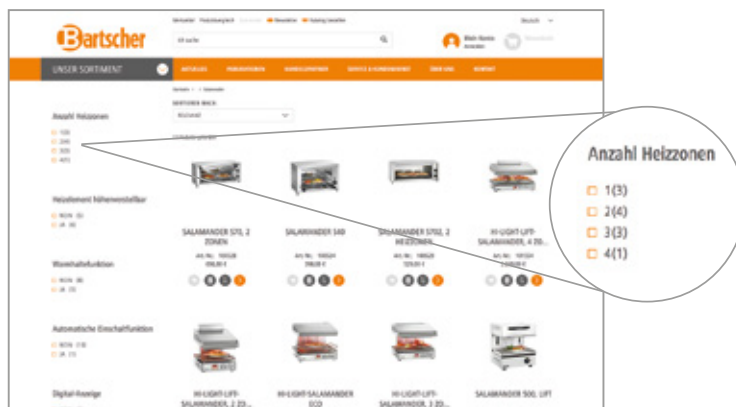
Bartscher

Ich suche

Mein Konto
Anmelden

UNSER SORTIMENT

AKTUELLES

Anzahl Heizzonen

Heizelement höhenverstellbar

Warmhaltefunktion

Automatische Einschaltfunktion

Digital-Anzeige

SORTIEREN NACH

SALAMANDER 570, 2 ZONEN

SALAMANDER 540

SALAMANDER 5702, 2 HEIZZONEN

HI-LIGHT-LIFT-SALAMANDER, 4 ZO...

HI-LIGHT-LIFT-SALAMANDER, 2 ZO...

HI-LIGHT-SALAMANDER ECO

HI-LIGHT-LIFT-SALAMANDER, 2 ZO...

SALAMANDER 500, LIFT

Anzahl Heizzonen

1(3)

2(4)

3(3)

4(1)